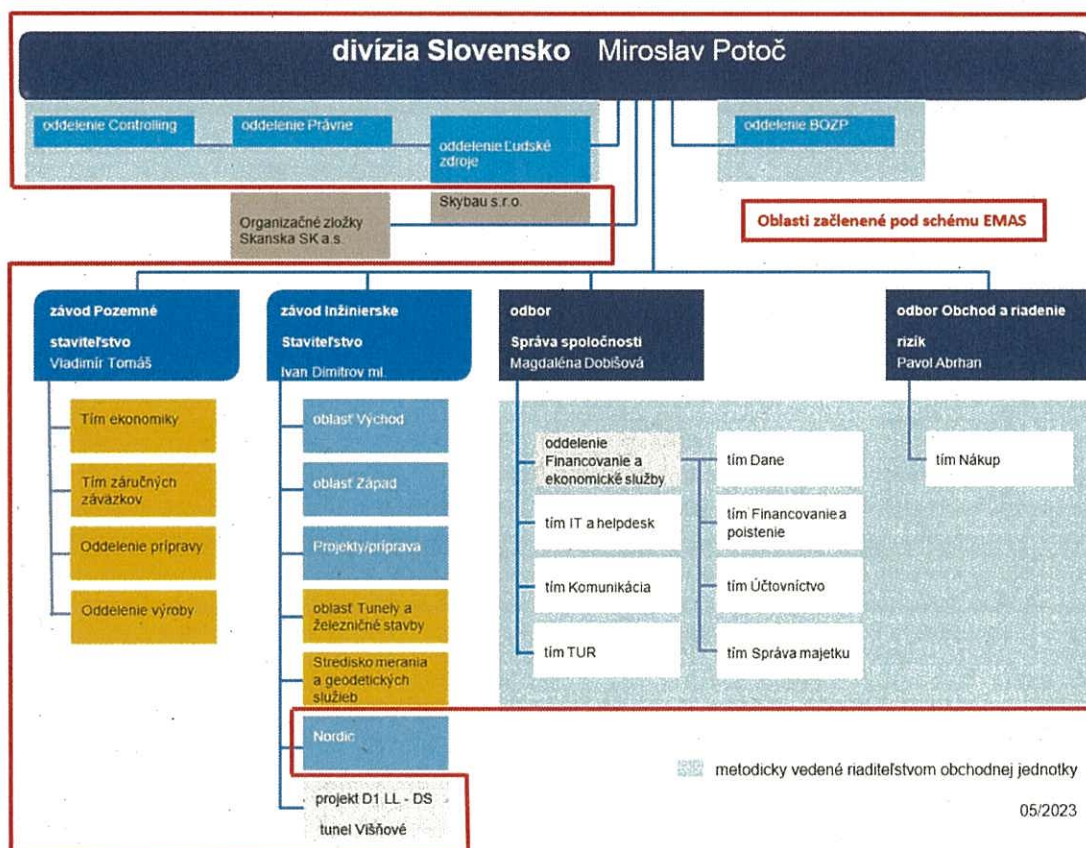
divízia Slovensko Miroslav Potoč

oddelenie Controlling

oddelenie Právne

oddelenie Ľudské zdroje

oddelenie BOZP

Organizačné zložky Skanska SK a.s.

Skybau s.r.o.

Oblasti začlenené pod schému EMAS

závod Pozemné staviteľstvo
Vladimír Tomáš

závod Inžinierske Staviteľstvo
Ivan Dimitrov ml.

odbor Správa spoločnosti
Magdaléna Dobišová

odbor Obchod a riadenie rizík
Pavol Abrhan

Tím ekonomiky

Tím záručných záväzkov

Oddelenie prípravy

Oddelenie výroby

oblasť Východ

oblasť Západ

Projekty/príprava

oblasť Tunely a železničné stavby

Stredisko merania a geodetických služieb

Nordic

projekt D1 LL - DS tunel Višňové

oddelenie Financovanie a ekonomické služby

tím IT a helpdesk

tím Komunikácia

tím TUR

tím Dane

tím Financovanie a poistenie

tím Účtovníctvo

tím Správa majetku

tím Nákup

metodicky vedené riaditeľstvom obchodnej jednotky

05/2023